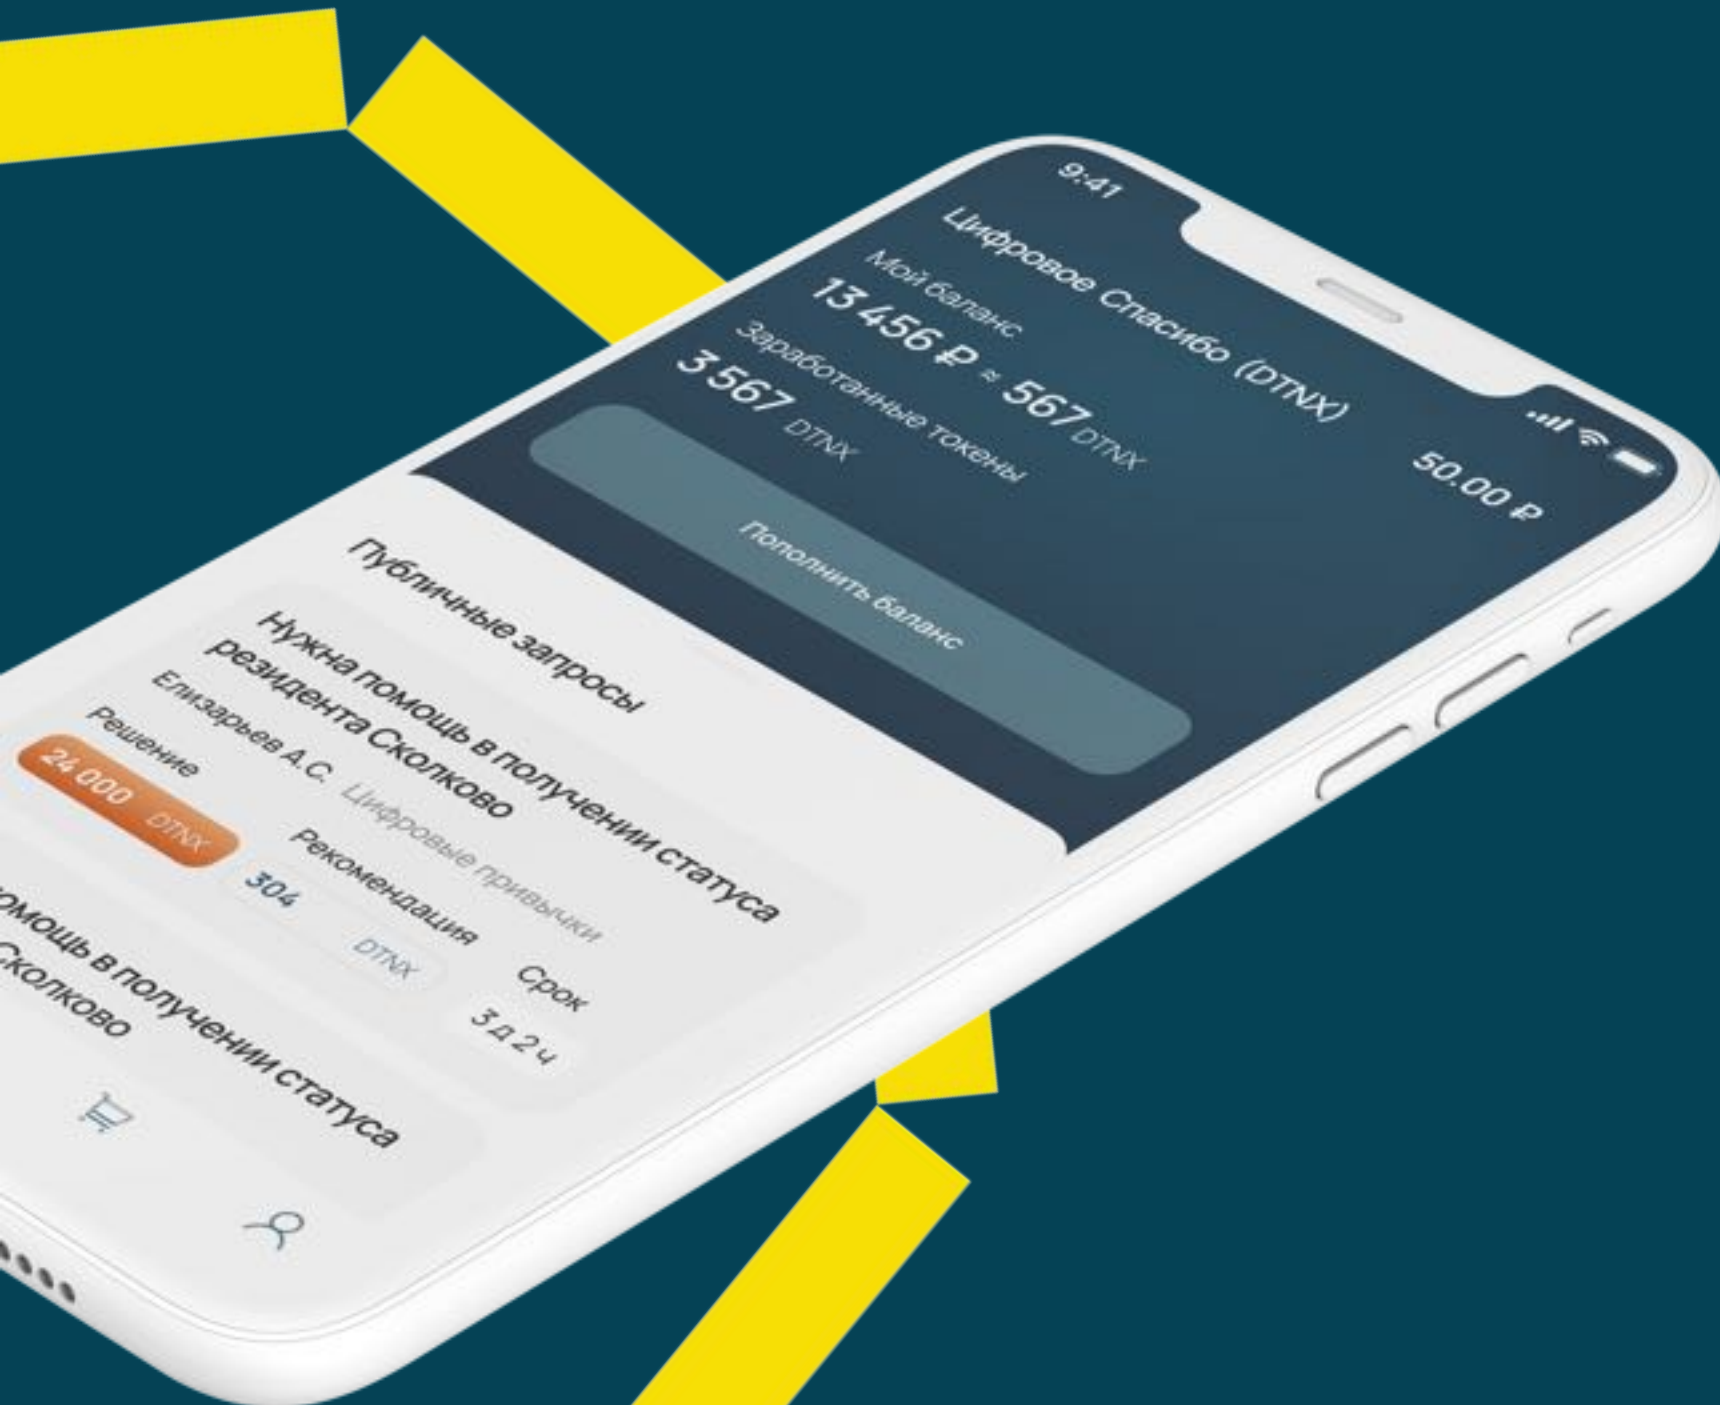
9:41

50.00 ₽

Цифровое Спасибо (DTNX)

Мой баланс

13 456 ₽ ≈ 567 DTNX

Заработанные токены

3 567 DTNX

Пополнить баланс

Публичные запросы

Нужна помощь в получении статуса резидента Сколково

Елизарьев А.С. Цифровые привычки

Решение

24 000 DTNX

Рекомендация

304 DTNX

Срок

3 д 2 ч

омощь в получении статуса Сколково